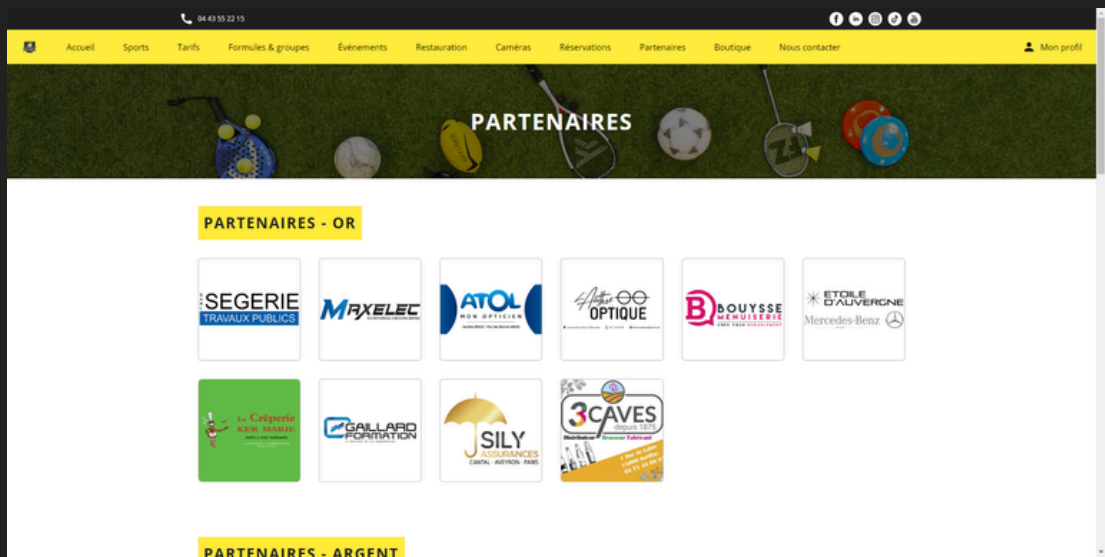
04 43 55 22 15

Accueil Sports Tarifs Formules & groupes Événements Restauration Caméras Réservations Partenaires Boutique Nous contacter Mon profil

PARTENAIRES

PARTENAIRES - OR

SEGERIE TRAVAUX PUBLICS

MAXELEC

ATOL MON OPTICIEN

L'Atelier OPTIQUE

BOUYSSE MENUISERIE

ETOILE D'AUVERGNE Mercedes-Benz

La Crêperie KER MARIE

GAILLARD FORMATION

SILY ASSURANCES CANTAL · AVEYRON · PARIS

3CAVES depuis 1875

PARTENAIRES - ARGENT